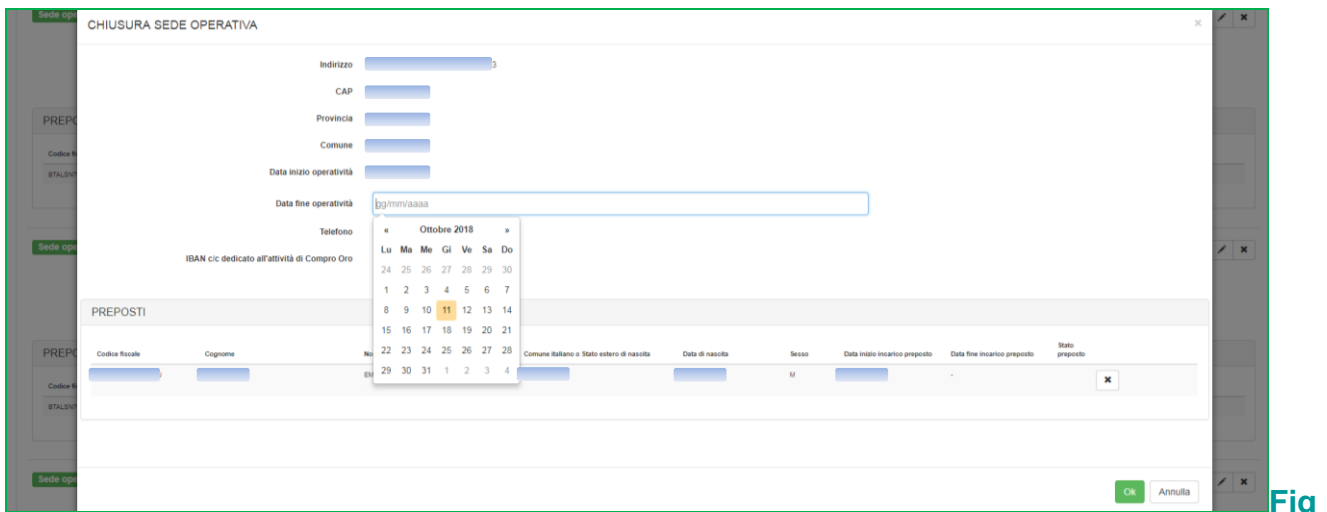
Sede ope

CHIUSURA SEDE OPERATIVA

×

Indirizzo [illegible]3

CAP

Provincia

Comune

Data inizio operatività

Data fine operatività gg/mm/aaaa

Telefono

IBAN c/c dedicato all'attività di Compro Oro

| « | | Ottobre 2018 | | | | » |
|---|---|---|---|---|---|---|
| Lu | Ma | Me | Gi | Ve | Sa | Do |
| 24 | 25 | 26 | 27 | 28 | 29 | 30 |
| 1 | 2 | 3 | 4 | 5 | 6 | 7 |
| 8 | 9 | 10 | 11 | 12 | 13 | 14 |
| 15 | 16 | 17 | 18 | 19 | 20 | 21 |
| 22 | 23 | 24 | 25 | 26 | 27 | 28 |
| 29 | 30 | 31 | 1 | 2 | 3 | 4 |

PREPOSTI

| Codice fiscale | Cognome | No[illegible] | Comune italiano o Stato estero di nascita | Data di nascita | Sesso | Data inizio incarico preposto | Data fine incarico preposto | Stato preposto |
|---|---|---|---|---|---|---|---|---|
| | | EM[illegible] | | | M | | - | ✖ |

PREPO

Codice fi

BTALSN

Sede ope

PREPO

Codice fi

BTALSN

Sede ope

Ok Annulla

Fig